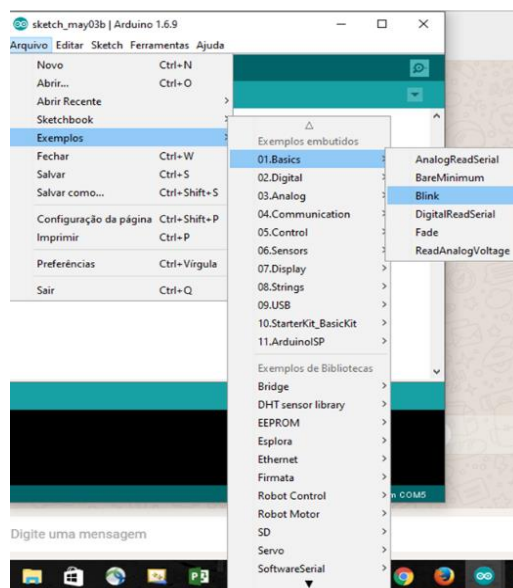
sketch_may03b | Arduino 1.6.9

Arquivo Editar Sketch Ferramentas Ajuda

Novo Ctrl+N
Abrir... Ctrl+O
Abrir Recente
Sketchbook
Exemplos
Fechar Ctrl+W
Salvar Ctrl+S
Salvar como... Ctrl+Shift+S
Configuração da página Ctrl+Shift+P
Imprimir Ctrl+P
Preferências Ctrl+Vírgula
Sair Ctrl+Q

Exemplos embutidos
01.Basics
02.Digital
03.Analog
04.Communication
05.Control
06.Sensors
07.Display
08.Strings
09.USB
10.StarterKit_BasicKit
11.ArduinoISP
Exemplos de Bibliotecas
Bridge
DHT sensor library
EEPROM
Esplora
Ethernet
Firmata
Robot Control
Robot Motor
SD
Servo
SoftwareSerial

AnalogReadSerial
BareMinimum
Blink
DigitalReadSerial
Fade
ReadAnalogVoltage

n COM5

Digite uma mensagem